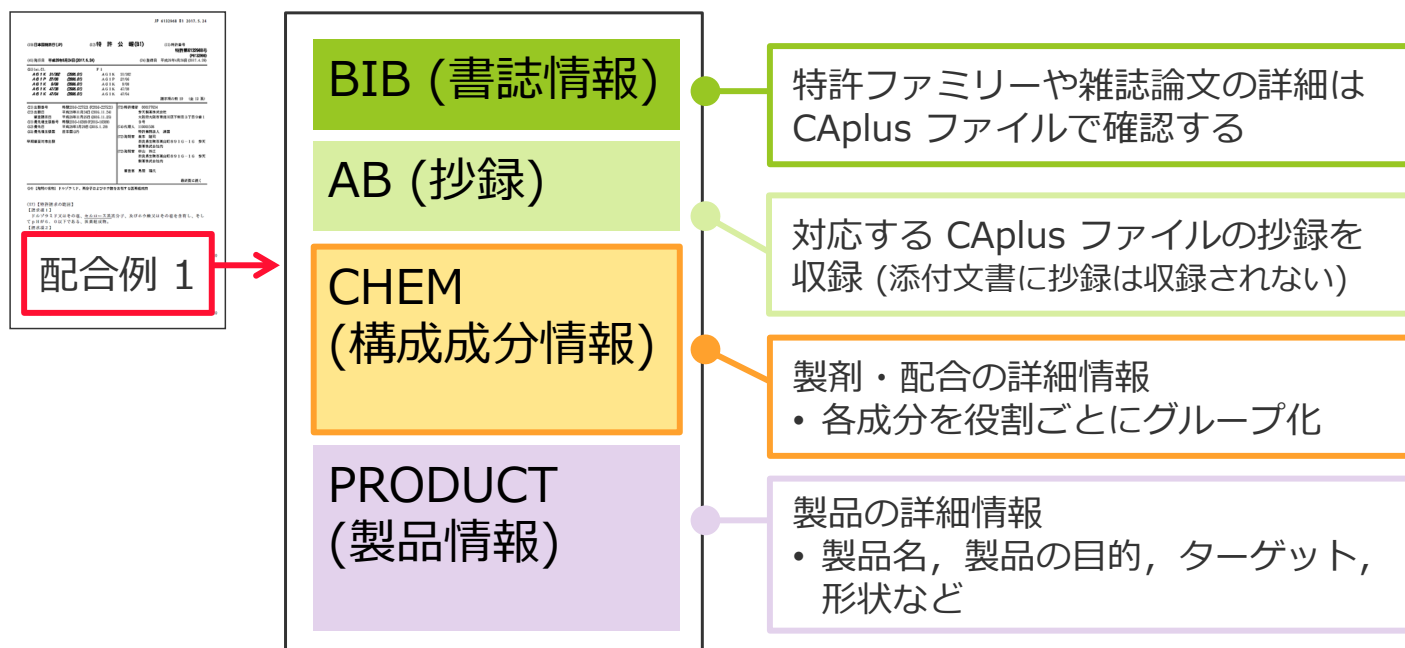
JP 6132948 B1 2017.5.24

特 許 公 報(B1)

配合例 1

BIB (書誌情報)

AB (抄録)

CHEM
(構成成分情報)

PRODUCT
(製品情報)

特許ファミリーや雑誌論文の詳細は CAplus ファイルで確認する

対応する CAplus ファイルの抄録を収録 (添付文書に抄録は収録されない)

製剤・配合の詳細情報
• 各成分を役割ごとにグループ化

製品の詳細情報
• 製品名，製品の目的，ターゲット，形状など